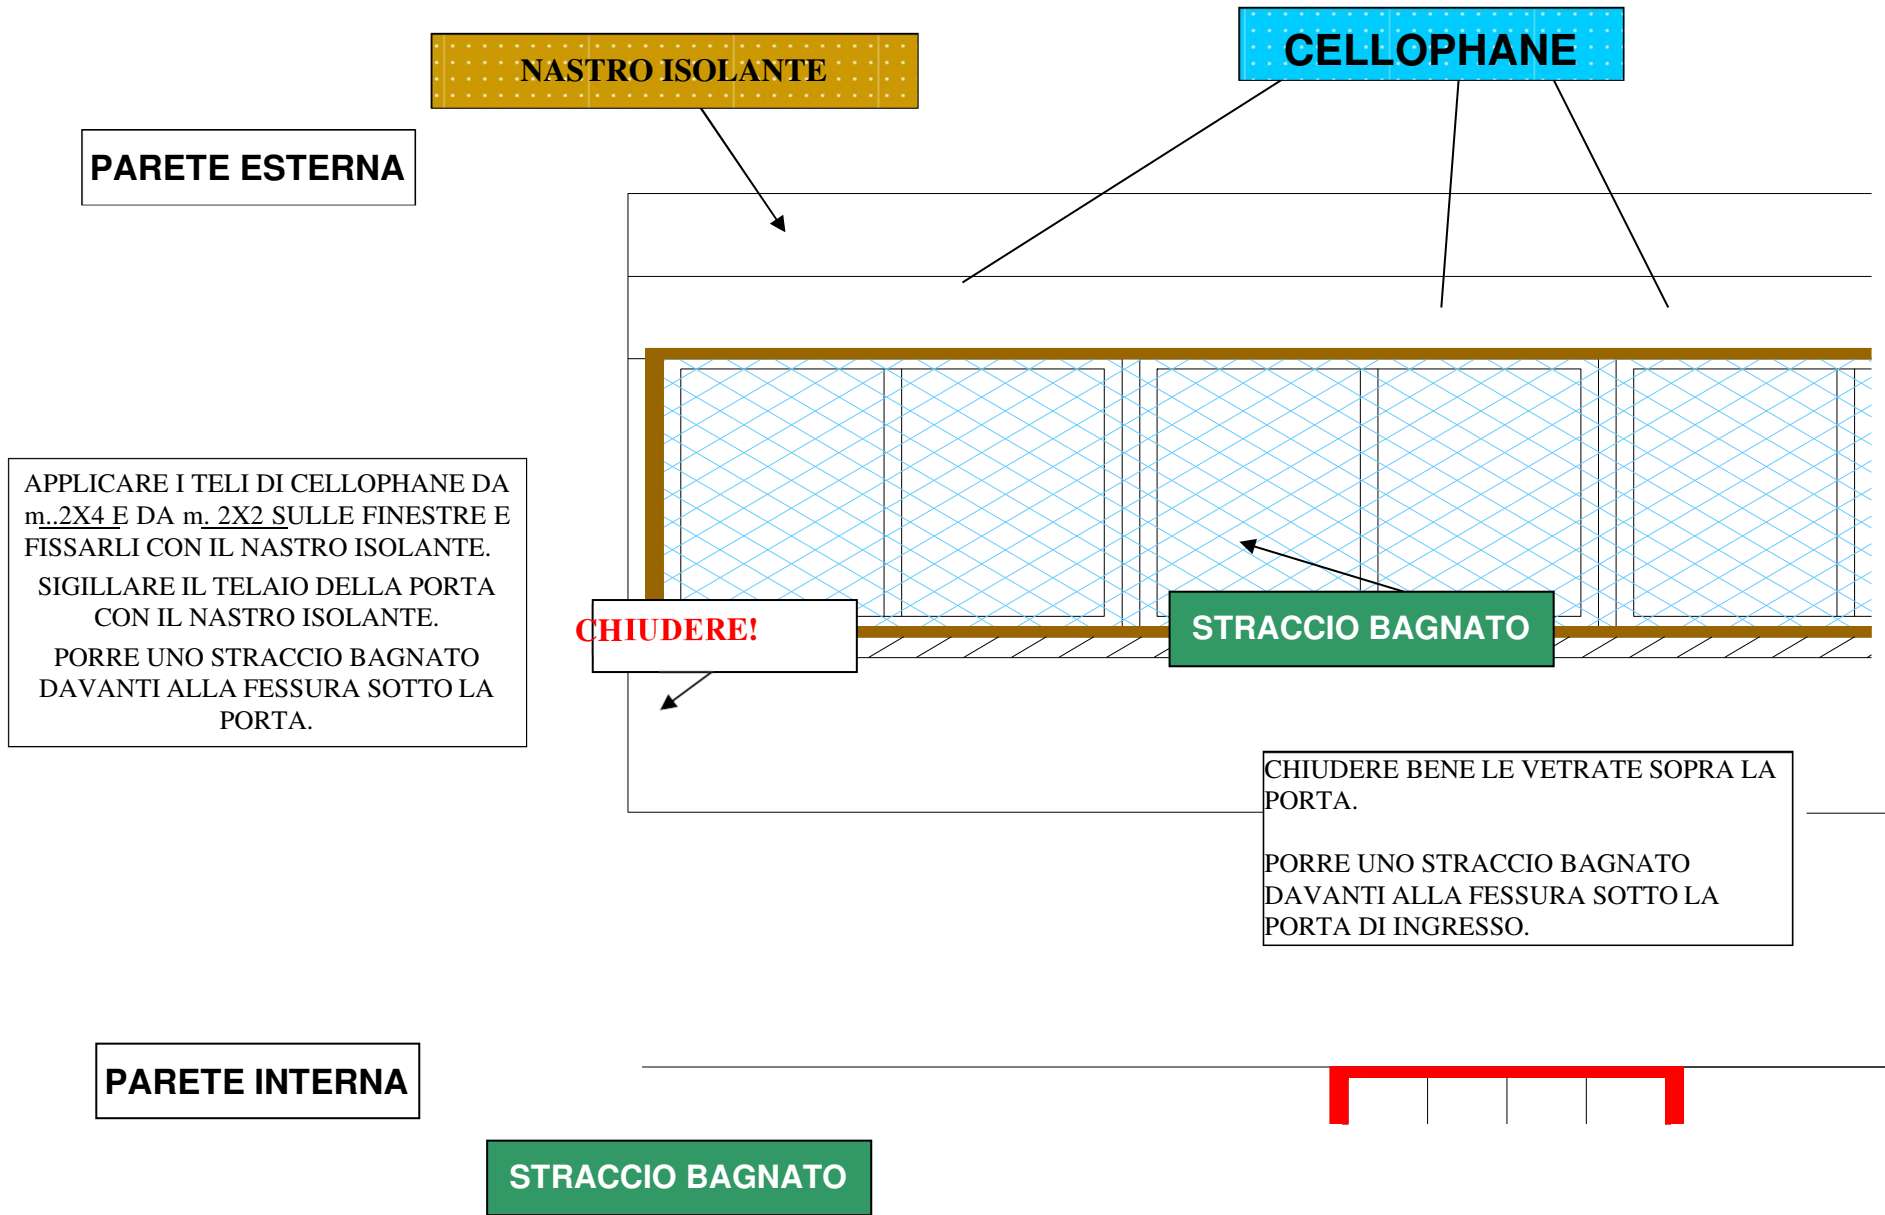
NASTRO ISOLANTE

CELLOPHANE

PARETE ESTERNA

APPLICARE I TELI DI CELLOPHANE DA m..2X4 E DA m. 2X2 SULLE FINESTRE E FISSARLI CON IL NASTRO ISOLANTE.

SIGILLARE IL TELAIO DELLA PORTA CON IL NASTRO ISOLANTE.

PORRE UNO STRACCIO BAGNATO DAVANTI ALLA FESSURA SOTTO LA PORTA.

CHIUDERE!

STRACCIO BAGNATO

CHIUDERE BENE LE VETRATE SOPRA LA PORTA.

PORRE UNO STRACCIO BAGNATO DAVANTI ALLA FESSURA SOTTO LA PORTA DI INGRESSO.

PARETE INTERNA

STRACCIO BAGNATO